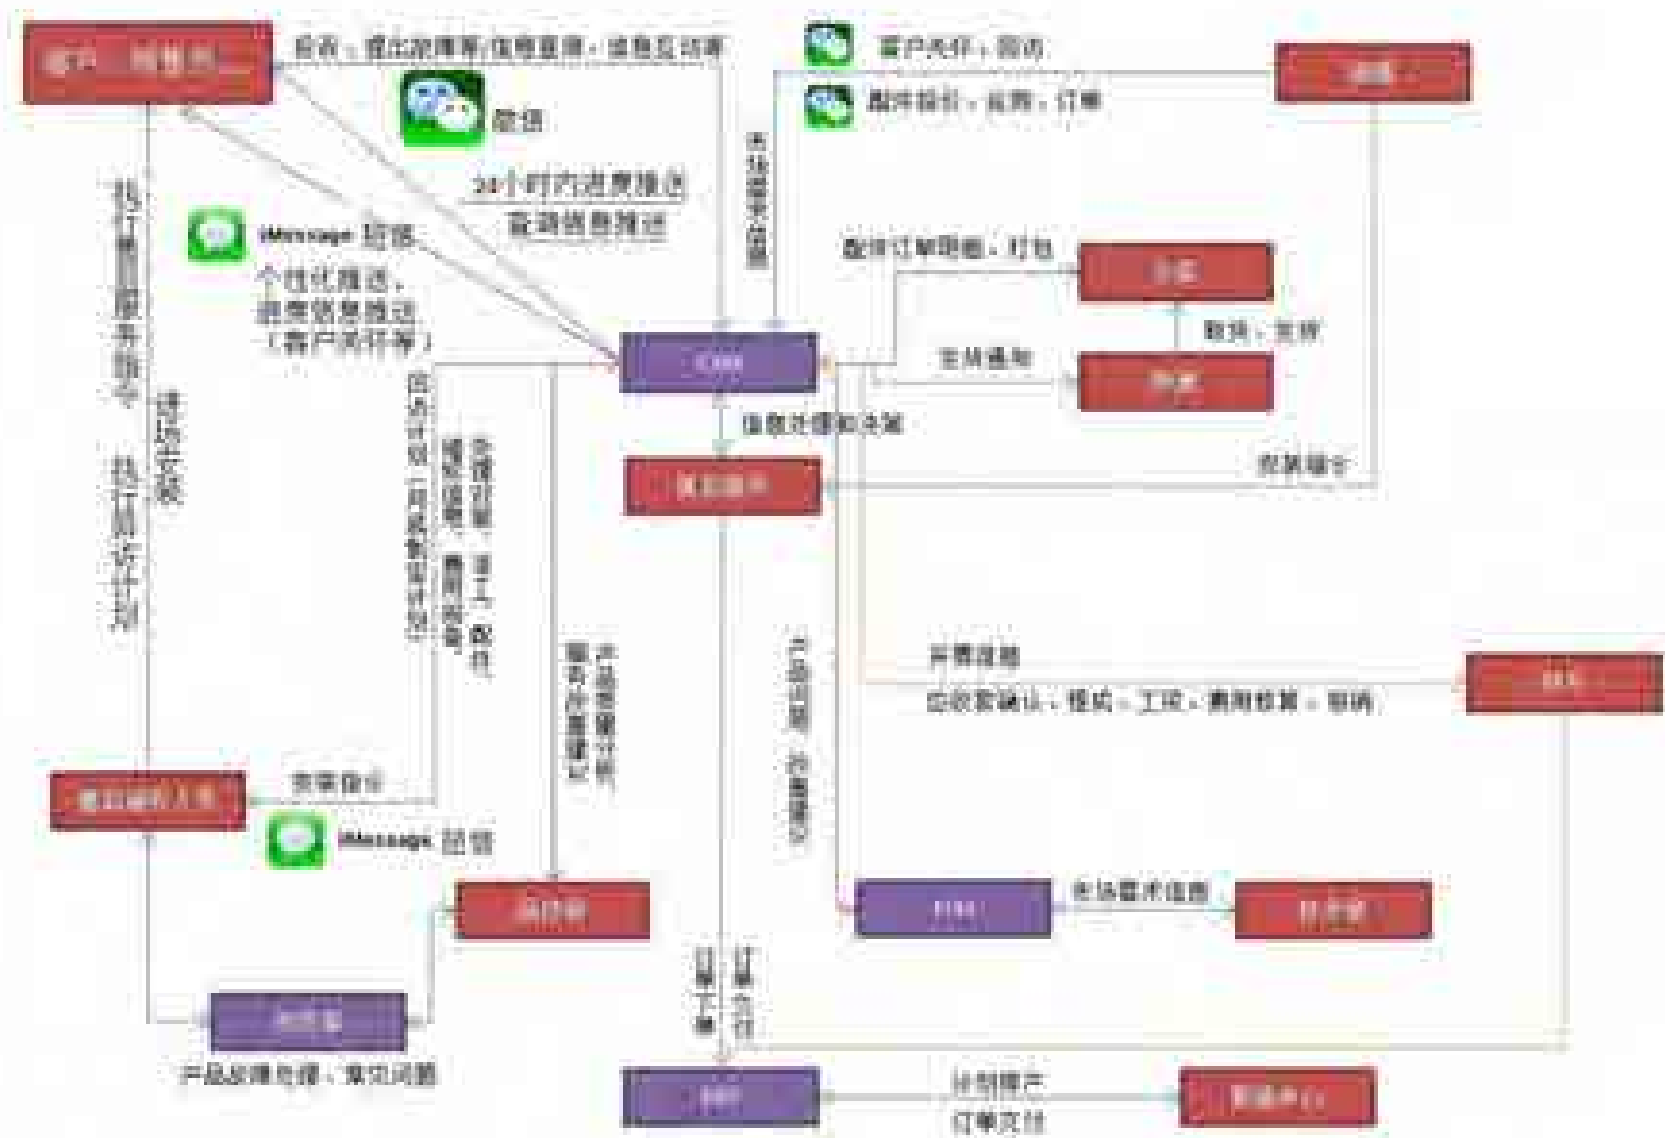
客户 / 经销商

反馈：提出故障等/信息查询，信息反馈等

微信

24小时内进度推送
客满信息推送

iMessage 回馈

个性化推送，
故障信息推送
（客户关怀等）

执行客服服务指令

执行服务计划

进场安装

客户关怀，回访

配件报价，查询，订单

市场需求分析

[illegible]

配件订单明细，打包

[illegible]

发货，支持

发货通知

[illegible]

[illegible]

信息处理和决策

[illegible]

数据指令

回访计划（月度数据计划）

派遣调度，派工，配件
维修进度，费用预警

市场需求分析
服务数据登记

开票信息

回收客确认，模式，工况，费用核算，结算

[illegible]

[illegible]

发票指令

iMessage 回馈

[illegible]

产品故障处理，常见问题

市场数据，数据登记

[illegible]

市场需求信息

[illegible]

订单下单

订单交付

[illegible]

计划排产

订单交付

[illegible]